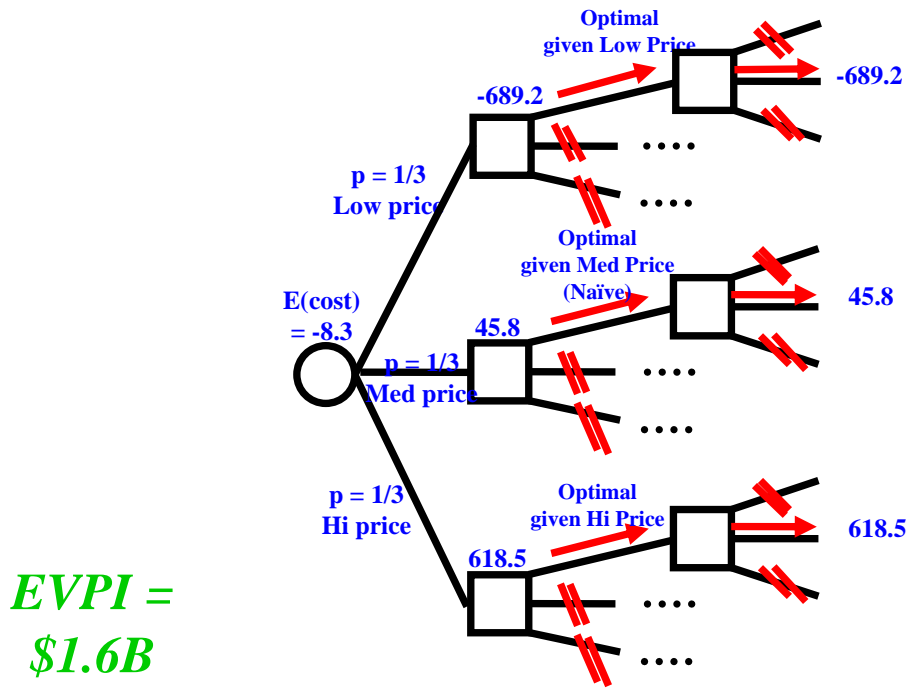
Optimal
given Low Price

-689.2

-689.2

....

....

p = 1/3
Low price

Optimal
given Med Price
(Naïve)

E(cost)
= -8.3

45.8

45.8

p = 1/3
Med price

....

....

p = 1/3
Hi price

Optimal
given Hi Price

618.5

618.5

....

....

EVPI =
$1.6B